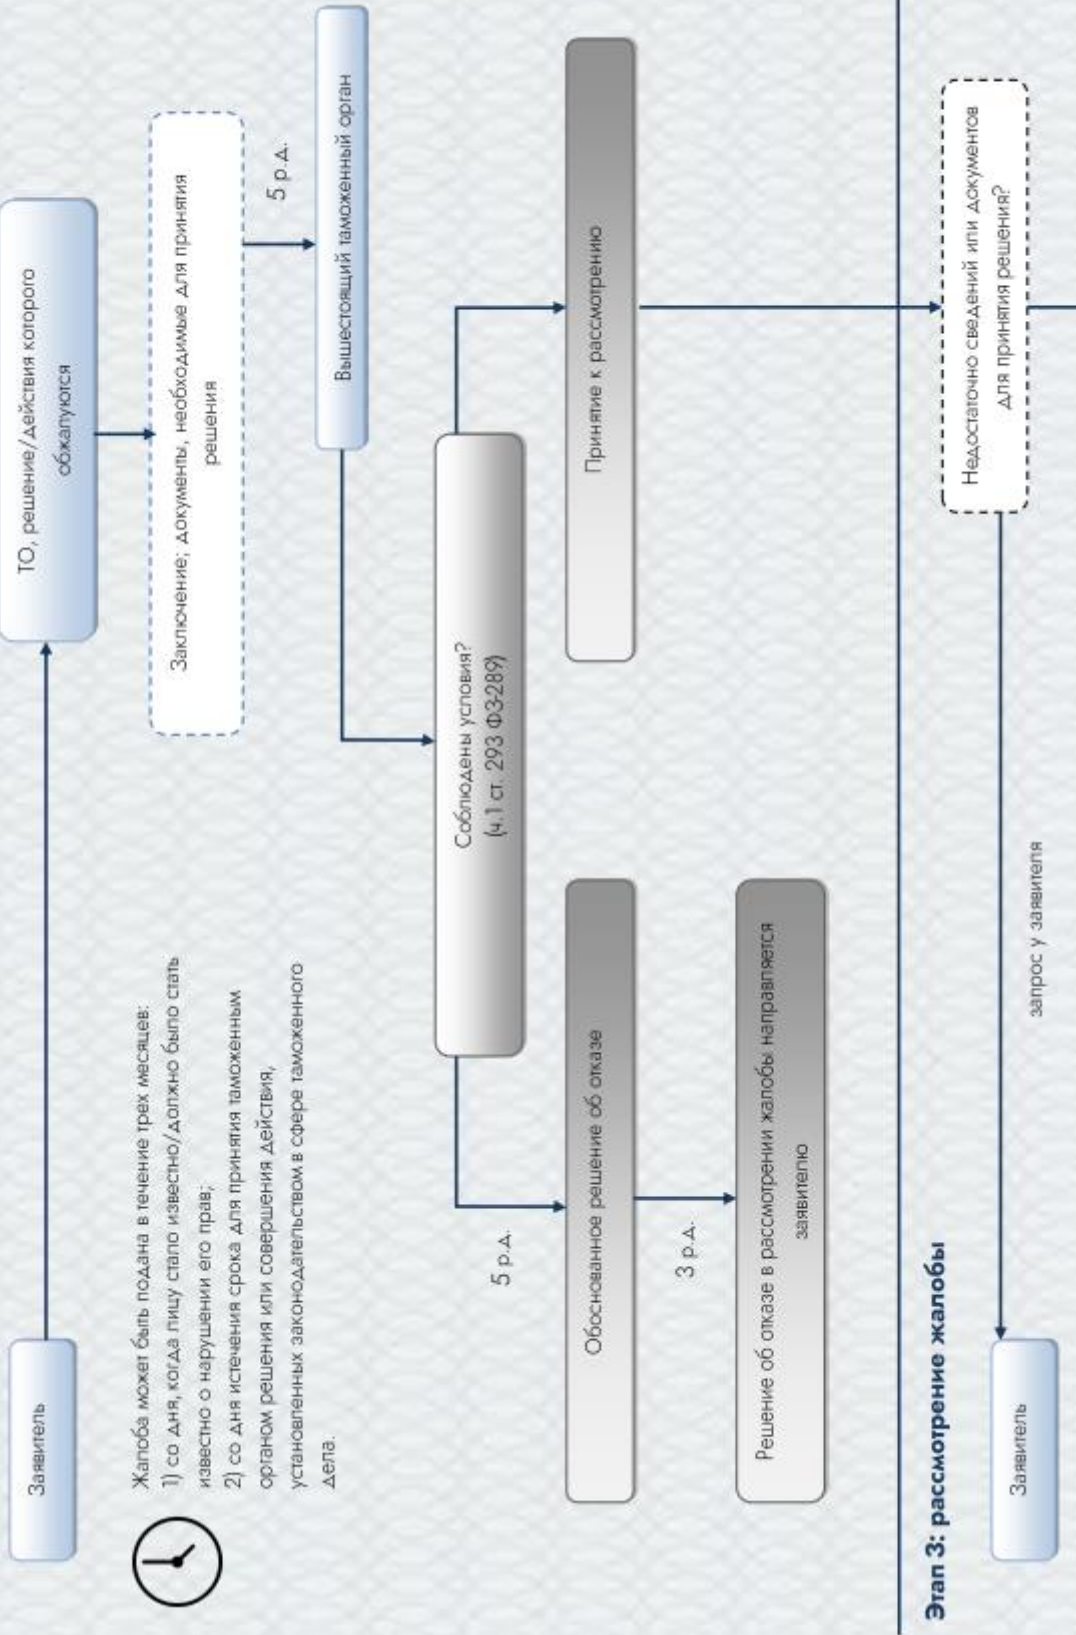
Заявитель

ТО, решение/действия которого обжалуются

Заключение; документы, необходимые для принятия решения

5 р.д.

Вышестоящий таможенный орган

Жалоба может быть подана в течение трех месяцев:
1) со дня, когда лицу стало известно/должно было стать известно о нарушении его прав;
2) со дня истечения срока для принятия таможенным органом решения или совершения действия, установленных законодательством в сфере таможенного дела.

Соблюдены условия? (ч.1 ст. 293 ФЗ-289)

Принятие к рассмотрению

5 р.д.

Обоснованное решение об отказе

3 р.д.

Решение об отказе в рассмотрении жалобы направляется заявителю

Этап 3: рассмотрение жалобы

Недостаточно сведений или документов для принятия решения?

запрос у заявителя

Заявитель